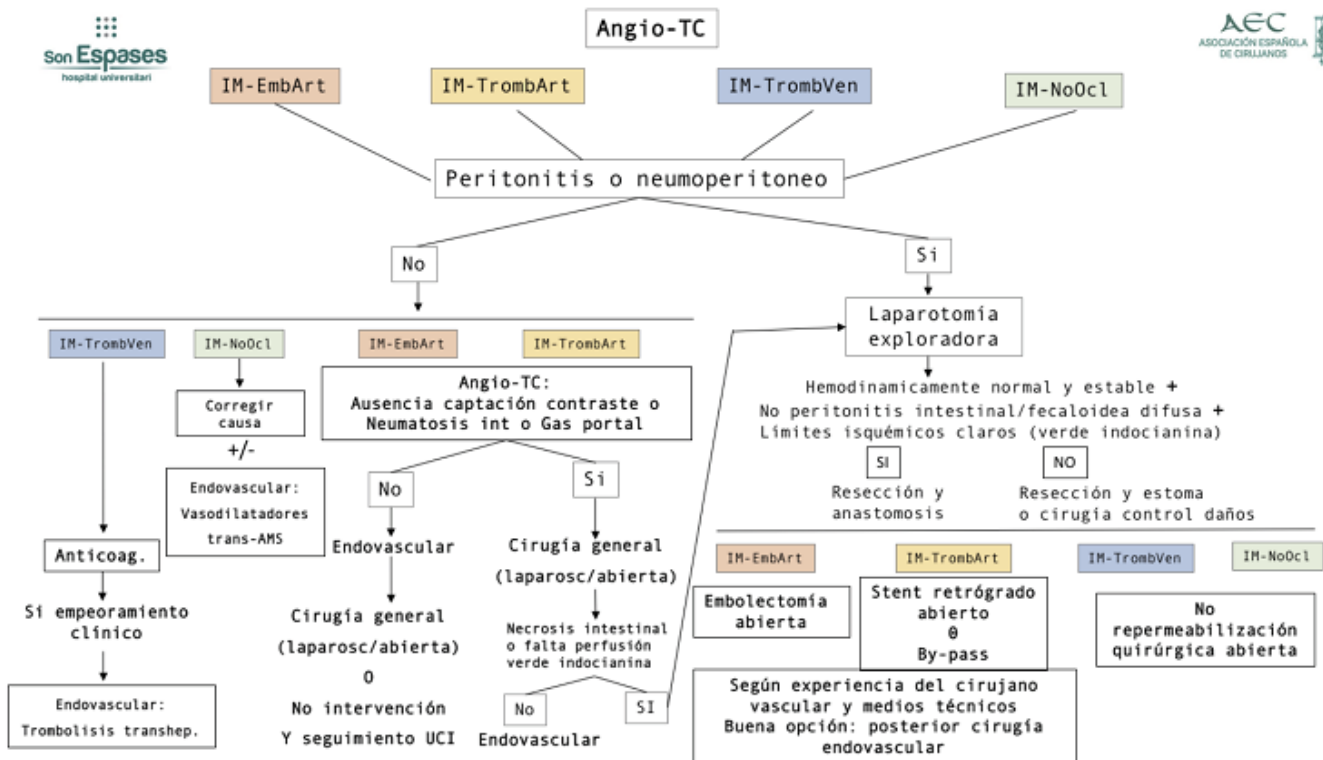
Son Espases
hospital universitari

Angio-TC

AEC
ASOCIACIÓN ESPAÑOLA DE CIRUJANOS

IM-EmbArt

IM-TrombArt

IM-TrombVen

IM-NoOcl

Peritonitis o neumoperitoneo

No

Si

IM-TrombVen

IM-NoOcl

IM-EmbArt

IM-TrombArt

Corregir causa

+/-

Endovascular: Vasodilatadores trans-AMS

Angio-TC: Ausencia captación contraste o Neumatosis int o Gas portal

No

Si

Endovascular

Cirugía general (laparosc/abierta)

Cirugía general (laparosc/abierta)

O

No intervención

Y seguimiento UCI

Necrosis intestinal o falta perfusión verde indocianina

No

SI

Endovascular

Anticoag.

Si empeoramiento clínico

Endovascular: Trombolisis transhep.

Laparotomía exploradora

Hemodinamicamente normal y estable +
No peritonitis intestinal/fecaloidea difusa +
Límites isquémicos claros (verde indocianina)

SI

NO

Resección y anastomosis

Resección y estoma o cirugía control daños

IM-EmbArt

IM-TrombArt

IM-TrombVen

IM-NoOcl

Embolectomía abierta

Stent retrógrado abierto
O
By-pass

No repermeabilización quirúrgica abierta

Según experiencia del cirujano vascular y medios técnicos
Buena opción: posterior cirugía endovascular